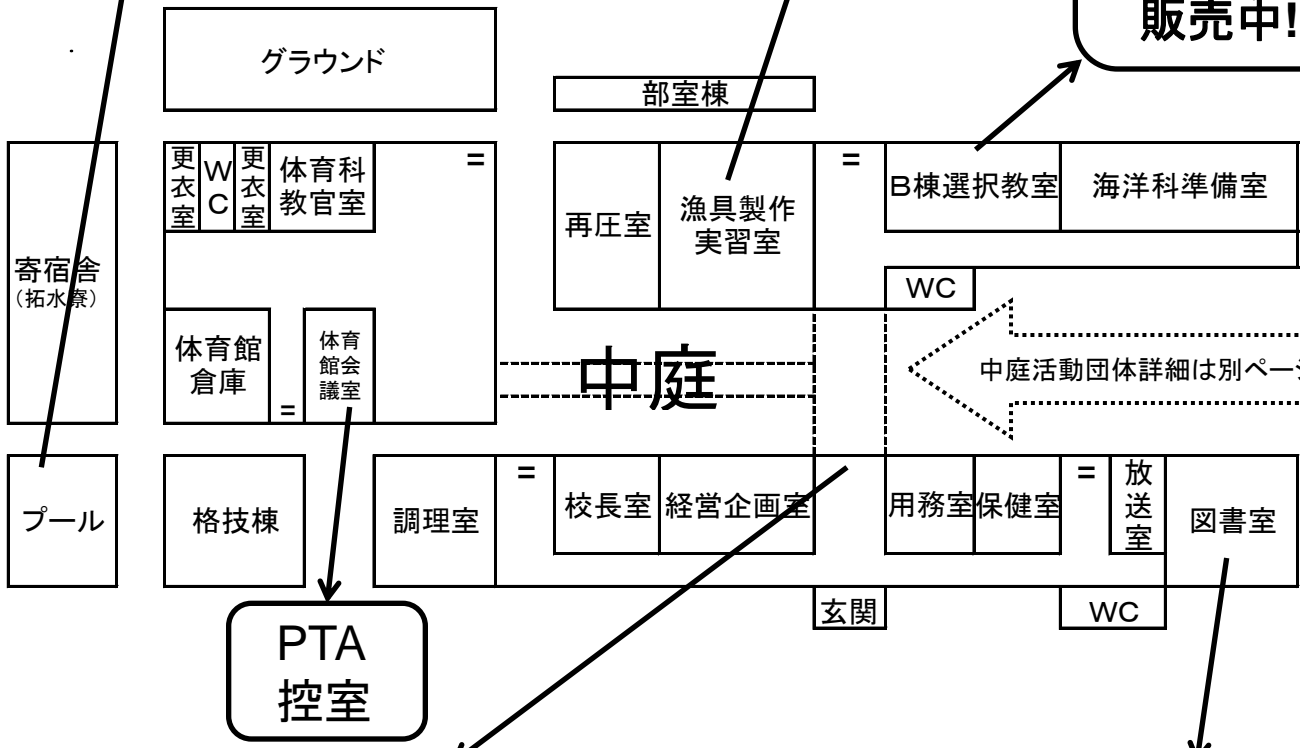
販売中!

グラウンド

部室棟

更衣室
WC
更衣室
体育科教官室
=

再圧室
漁具製作実習室
=
B棟選択教室
海洋科準備室

寄宿舎
（拓水寮）

WC

体育館倉庫
=
体育館会議室

中庭

中庭活動団体詳細は別ペー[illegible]

プール
格技棟
調理室
=
校長室
経営企画室
用務室
保健室
=
放送室
図書室

玄関
WC

PTA
控室